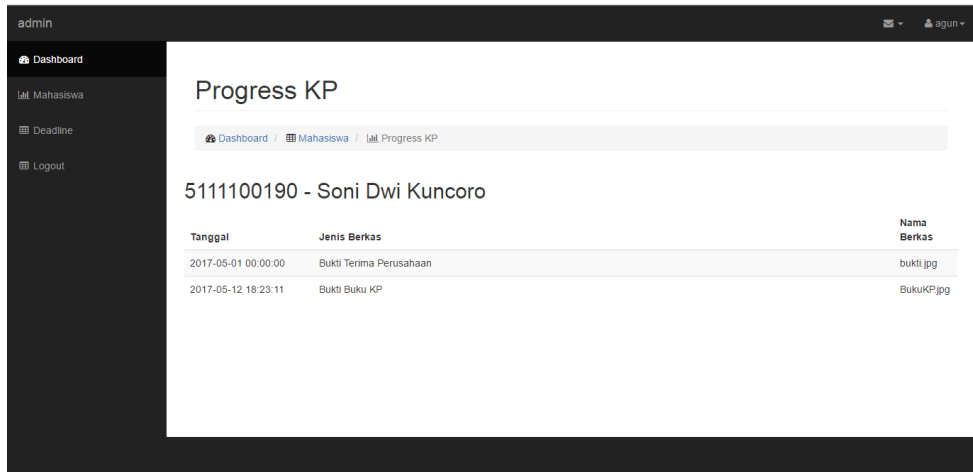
admin

agun

Dashboard

Mahasiswa

Deadline

Logout

Progress KP

Dashboard / Mahasiswa / Progress KP

5111100190 - Soni Dwi Kuncoro

| Tanggal | Jenis Berkas | Nama Berkas |
|---|---|---|
| 2017-05-01 00:00:00 | Bukti Terima Perusahaan | bukti.jpg |
| 2017-05-12 18:23:11 | Bukti Buku KP | BukuKP.jpg |